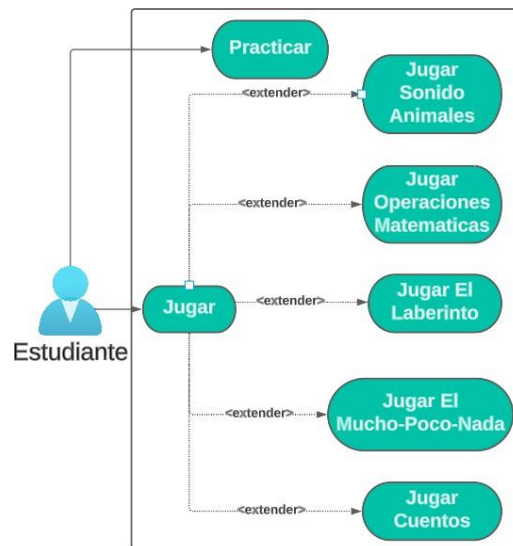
Practicar

Jugar Sonido Animales

<extender>

Jugar Operaciones Matematicas

<extender>

Estudiante

Jugar

<extender>

Jugar El Laberinto

Jugar El Mucho-Poco-Nada

<extender>

Jugar Cuentos

<extender>